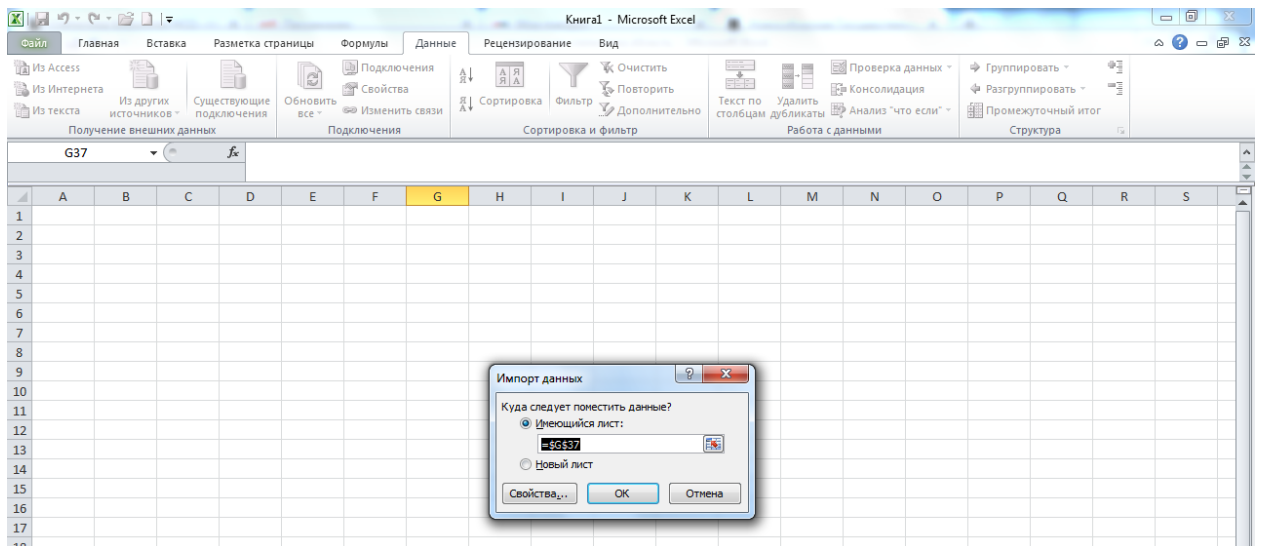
Книга1 - Microsoft Excel

Файл Главная Вставка Разметка страницы Формулы Данные Рецензирование Вид

Из Access
Из Интернета
Из текста
Из других источников
Существующие подключения
Получение внешних данных

Обновить все
Подключения
Свойства
Изменить связи
Подключения

Сортировка
Фильтр
Очистить
Повторить
Дополнительно
Сортировка и фильтр

Текст по столбцам
Удалить дубликаты
Проверка данных
Консолидация
Анализ "что если"
Работа с данными

Группировать
Разгруппировать
Промежуточный итог
Структура

G37 $f_x$

| | A | B | C | D | E | F | G | H | I | J | K | L | M | N | O | P | Q | R | S |
|---|---|---|---|---|---|---|---|---|---|---|---|---|---|---|---|---|---|---|---|
| 1 | | | | | | | | | | | | | | | | | | | |
| 2 | | | | | | | | | | | | | | | | | | | |
| 3 | | | | | | | | | | | | | | | | | | | |
| 4 | | | | | | | | | | | | | | | | | | | |
| 5 | | | | | | | | | | | | | | | | | | | |
| 6 | | | | | | | | | | | | | | | | | | | |
| 7 | | | | | | | | | | | | | | | | | | | |
| 8 | | | | | | | | | | | | | | | | | | | |
| 9 | | | | | | | | | | | | | | | | | | | |
| 10 | | | | | | | | | | | | | | | | | | | |
| 11 | | | | | | | | | | | | | | | | | | | |
| 12 | | | | | | | | | | | | | | | | | | | |
| 13 | | | | | | | | | | | | | | | | | | | |
| 14 | | | | | | | | | | | | | | | | | | | |
| 15 | | | | | | | | | | | | | | | | | | | |
| 16 | | | | | | | | | | | | | | | | | | | |
| 17 | | | | | | | | | | | | | | | | | | | |

Импорт данных
Куда следует поместить данные?
Имеющийся лист:
=$G$37
Новый лист
Свойства... ОК Отмена